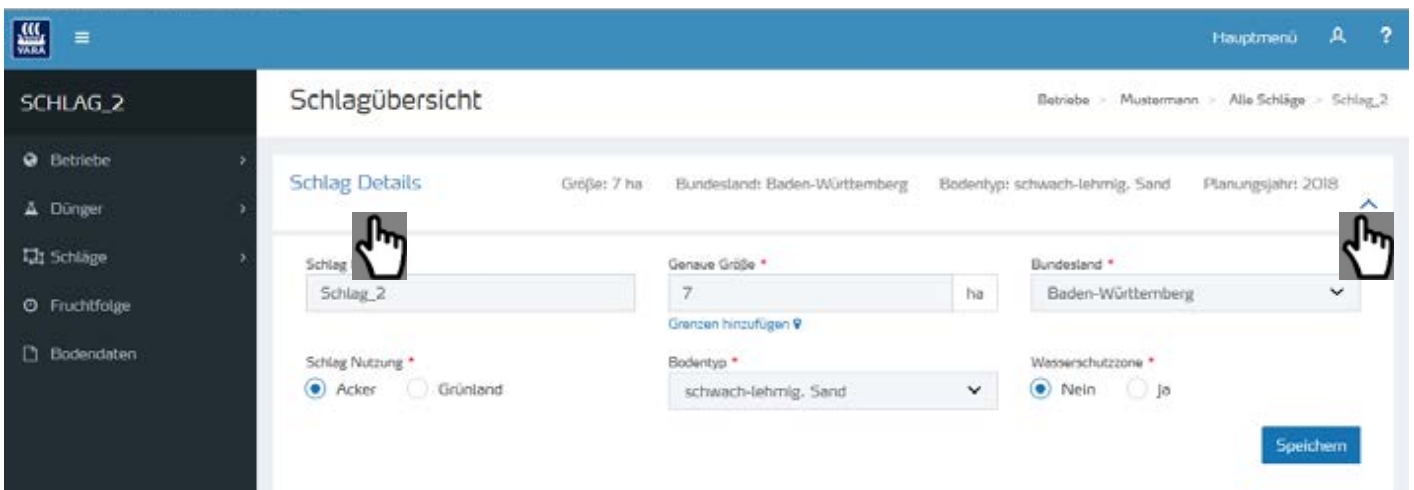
YARA

Hauptmenü

?

SCHLAG_2

Betriebe

Dünger

Schläge

Fruchtfolge

Bodendaten

Schlagübersicht

Betriebe > Mustermann > Alle Schläge > Schlag_2

Schlag Details

Größe: 7 ha

Bundesland: Baden-Württemberg

Bodentyp: schwach-lehmig. Sand

Planungsjahr: 2018

Schlag

Schlag_2

Genaue Größe *

7

ha

Grenzen hinzufügen

Bundesland *

Baden-Württemberg

Schlag Nutzung *

Acker

Grünland

Bodentyp *

schwach-lehmig. Sand

Wasserschutzzone *

Nein

Ja

Speichern